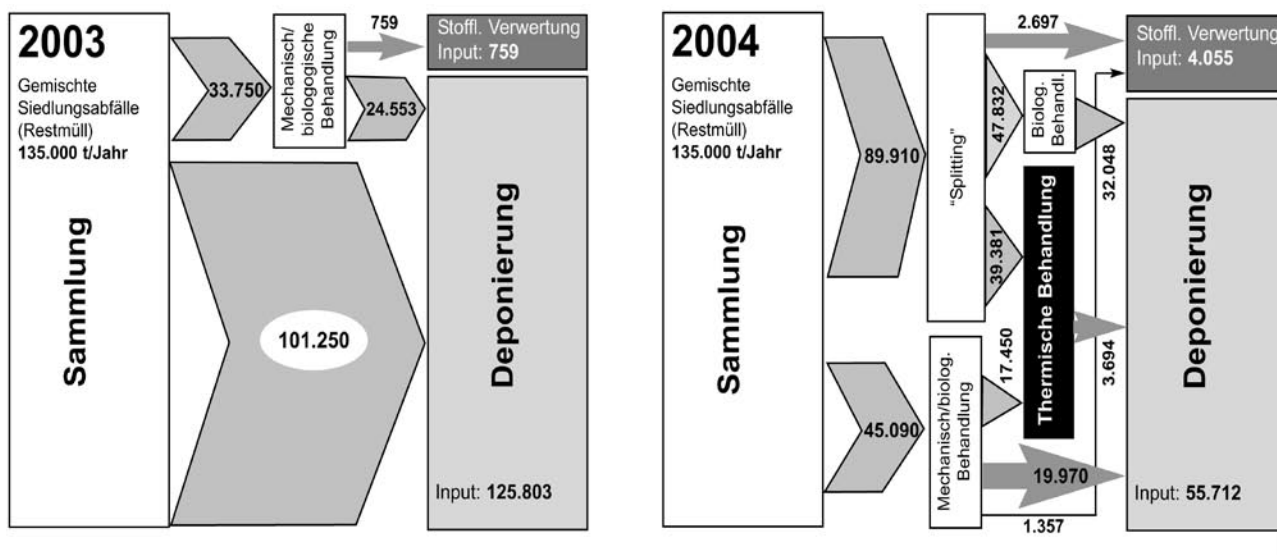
2003

Gemischte Siedlungsabfälle (Restmüll)
135.000 t/Jahr

Sammlung

33.750

Mechanisch/ biologogische Behandlung

759

Stoffl. Verwertung
Input: 759

24.553

101.250

Deponierung

Input: 125.803

2004

Gemischte Siedlungsabfälle (Restmüll)
135.000 t/Jahr

Sammlung

89.910

"Splitting"

2.697

Stoffl. Verwertung
Input: 4.055

47.832

Biolog. Behandl.

32.048

39.381

Thermische Behandlung

45.090

Mechanisch/biolog. Behandlung

17.450

3.694

19.970

1.357

Deponierung

Input: 55.712